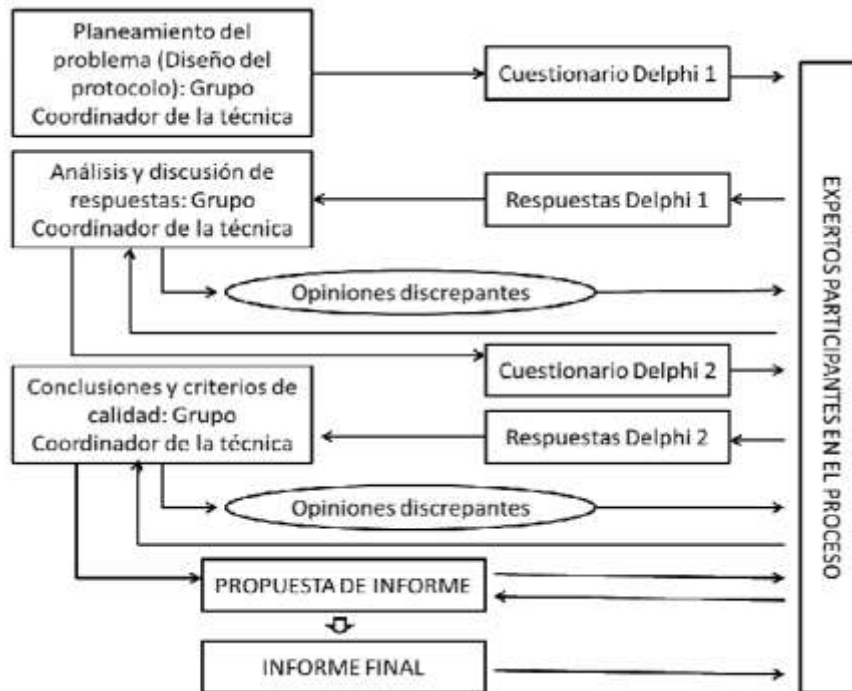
Planeamiento del problema (Diseño del protocolo): Grupo Coordinador de la técnica

Cuestionario Delphi 1

Análisis y discusión de respuestas: Grupo Coordinador de la técnica

Respuestas Delphi 1

Opiniones discrepantes

Cuestionario Delphi 2

Conclusiones y criterios de calidad: Grupo Coordinador de la técnica

Respuestas Delphi 2

Opiniones discrepantes

PROPUESTA DE INFORME

INFORME FINAL

EXPERTOS PARTICIPANTES EN EL PROCESO